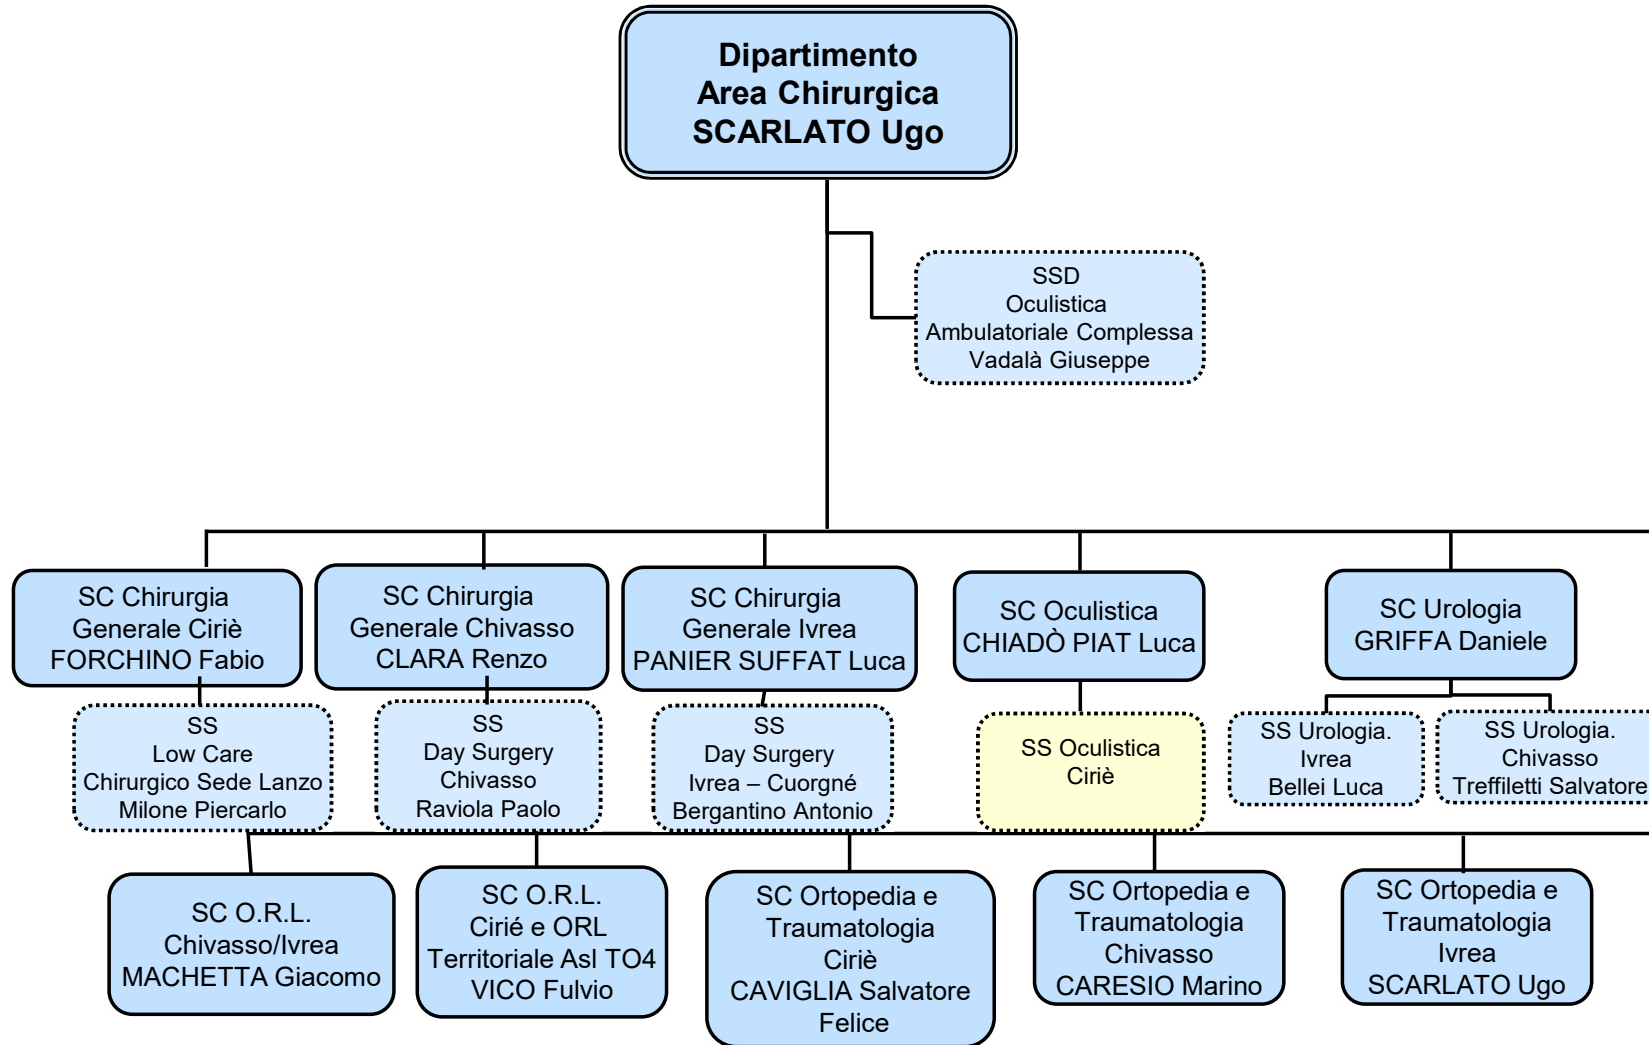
Dipartimento
Area Chirurgica
SCARLATO Ugo

SSD
Oculistica
Ambulatoriale Complessa
Vadalà Giuseppe

SC Chirurgia
Generale Ciriè
FORCHINO Fabio

SS
Low Care
Chirurgico Sede Lanzo
Milone Piercarlo

SC Chirurgia
Generale Chivasso
CLARA Renzo

SS
Day Surgery
Chivasso
Raviola Paolo

SC Chirurgia
Generale Ivrea
PANIER SUFFAT Luca

SS
Day Surgery
Ivrea – Cuorgné
Bergantino Antonio

SC Oculistica
CHIADÒ PIAT Luca

SS Oculistica
Ciriè

SC Urologia
GRIFFA Daniele

SS Urologia.
Ivrea
Bellei Luca

SS Urologia.
Chivasso
Treffiletti Salvatore

SC O.R.L.
Chivasso/Ivrea
MACHETTA Giacomo

SC O.R.L.
Cirié e ORL
Territoriale Asl TO4
VICO Fulvio

SC Ortopedia e
Traumatologia
Ciriè
CAVIGLIA Salvatore
Felice

SC Ortopedia e
Traumatologia
Chivasso
CARESIO Marino

SC Ortopedia e
Traumatologia
Ivrea
SCARLATO Ugo